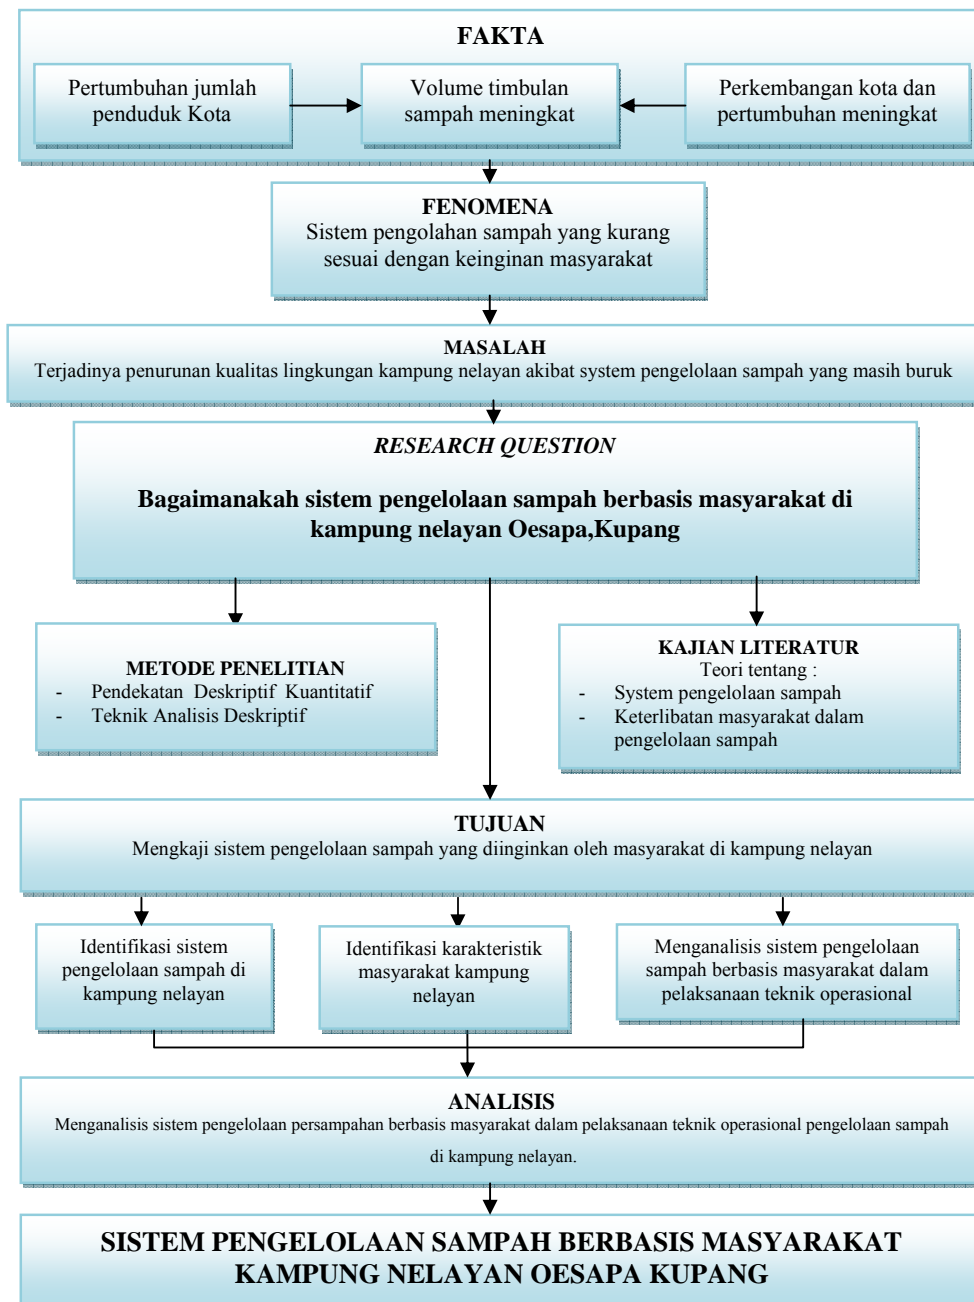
FAKTA

Pertumbuhan jumlah penduduk Kota

Volume timbulan sampah meningkat

Perkembangan kota dan pertumbuhan meningkat

FENOMENA
Sistem pengolahan sampah yang kurang sesuai dengan keinginan masyarakat

MASALAH
Terjadinya penurunan kualitas lingkungan kampung nelayan akibat system pengelolaan sampah yang masih buruk

*RESEARCH QUESTION*

**Bagaimanakah sistem pengelolaan sampah berbasis masyarakat di kampung nelayan Oesapa,Kupang**

METODE PENELITIAN
- Pendekatan Deskriptif Kuantitatif
- Teknik Analisis Deskriptif

KAJIAN LITERATUR
Teori tentang :
- System pengelolaan sampah
- Keterlibatan masyarakat dalam pengelolaan sampah

TUJUAN
Mengkaji sistem pengelolaan sampah yang diinginkan oleh masyarakat di kampung nelayan

Identifikasi sistem pengelolaan sampah di kampung nelayan

Identifikasi karakteristik masyarakat kampung nelayan

Menganalisis sistem pengelolaan sampah berbasis masyarakat dalam pelaksanaan teknik operasional

ANALISIS
Menganalisis sistem pengelolaan persampahan berbasis masyarakat dalam pelaksanaan teknik operasional pengelolaan sampah di kampung nelayan.

SISTEM PENGELOLAAN SAMPAH BERBASIS MASYARAKAT KAMPUNG NELAYAN OESAPA KUPANG